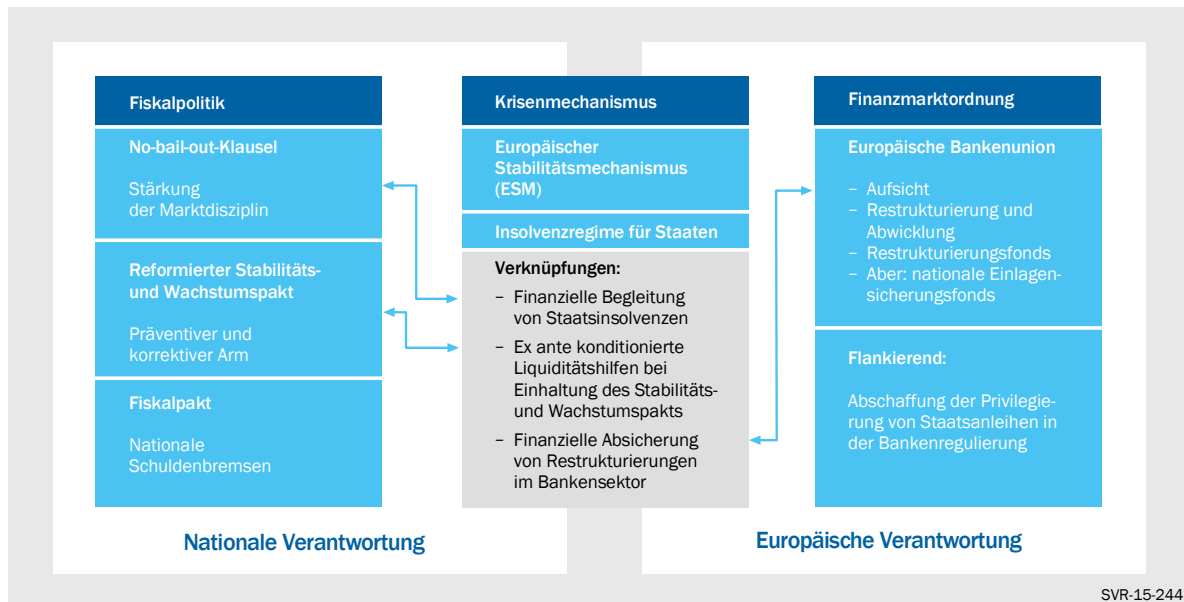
Fiskalpolitik

No-bail-out-Klausel

Stärkung der Marktdisziplin

Reformierter Stabilitäts- und Wachstumspakt

Präventiver und korrektiver Arm

Fiskalpakt

Nationale Schuldenbremsen

Krisenmechanismus

Europäischer Stabilitätsmechanismus (ESM)

Insolvenzregime für Staaten

Verknüpfungen:

– Finanzielle Begleitung von Staatsinsolvenzen

– Ex ante konditionierte Liquiditätshilfen bei Einhaltung des Stabilitäts- und Wachstumspakts

– Finanzielle Absicherung von Restrukturierungen im Bankensektor

Finanzmarktordnung

Europäische Bankenunion

– Aufsicht
– Restrukturierung und Abwicklung
– Restrukturierungsfonds
– Aber: nationale Einlagensicherungsfonds

Flankierend:

Abschaffung der Privilegierung von Staatsanleihen in der Bankenregulierung

Nationale Verantwortung

Europäische Verantwortung

SVR-15-244